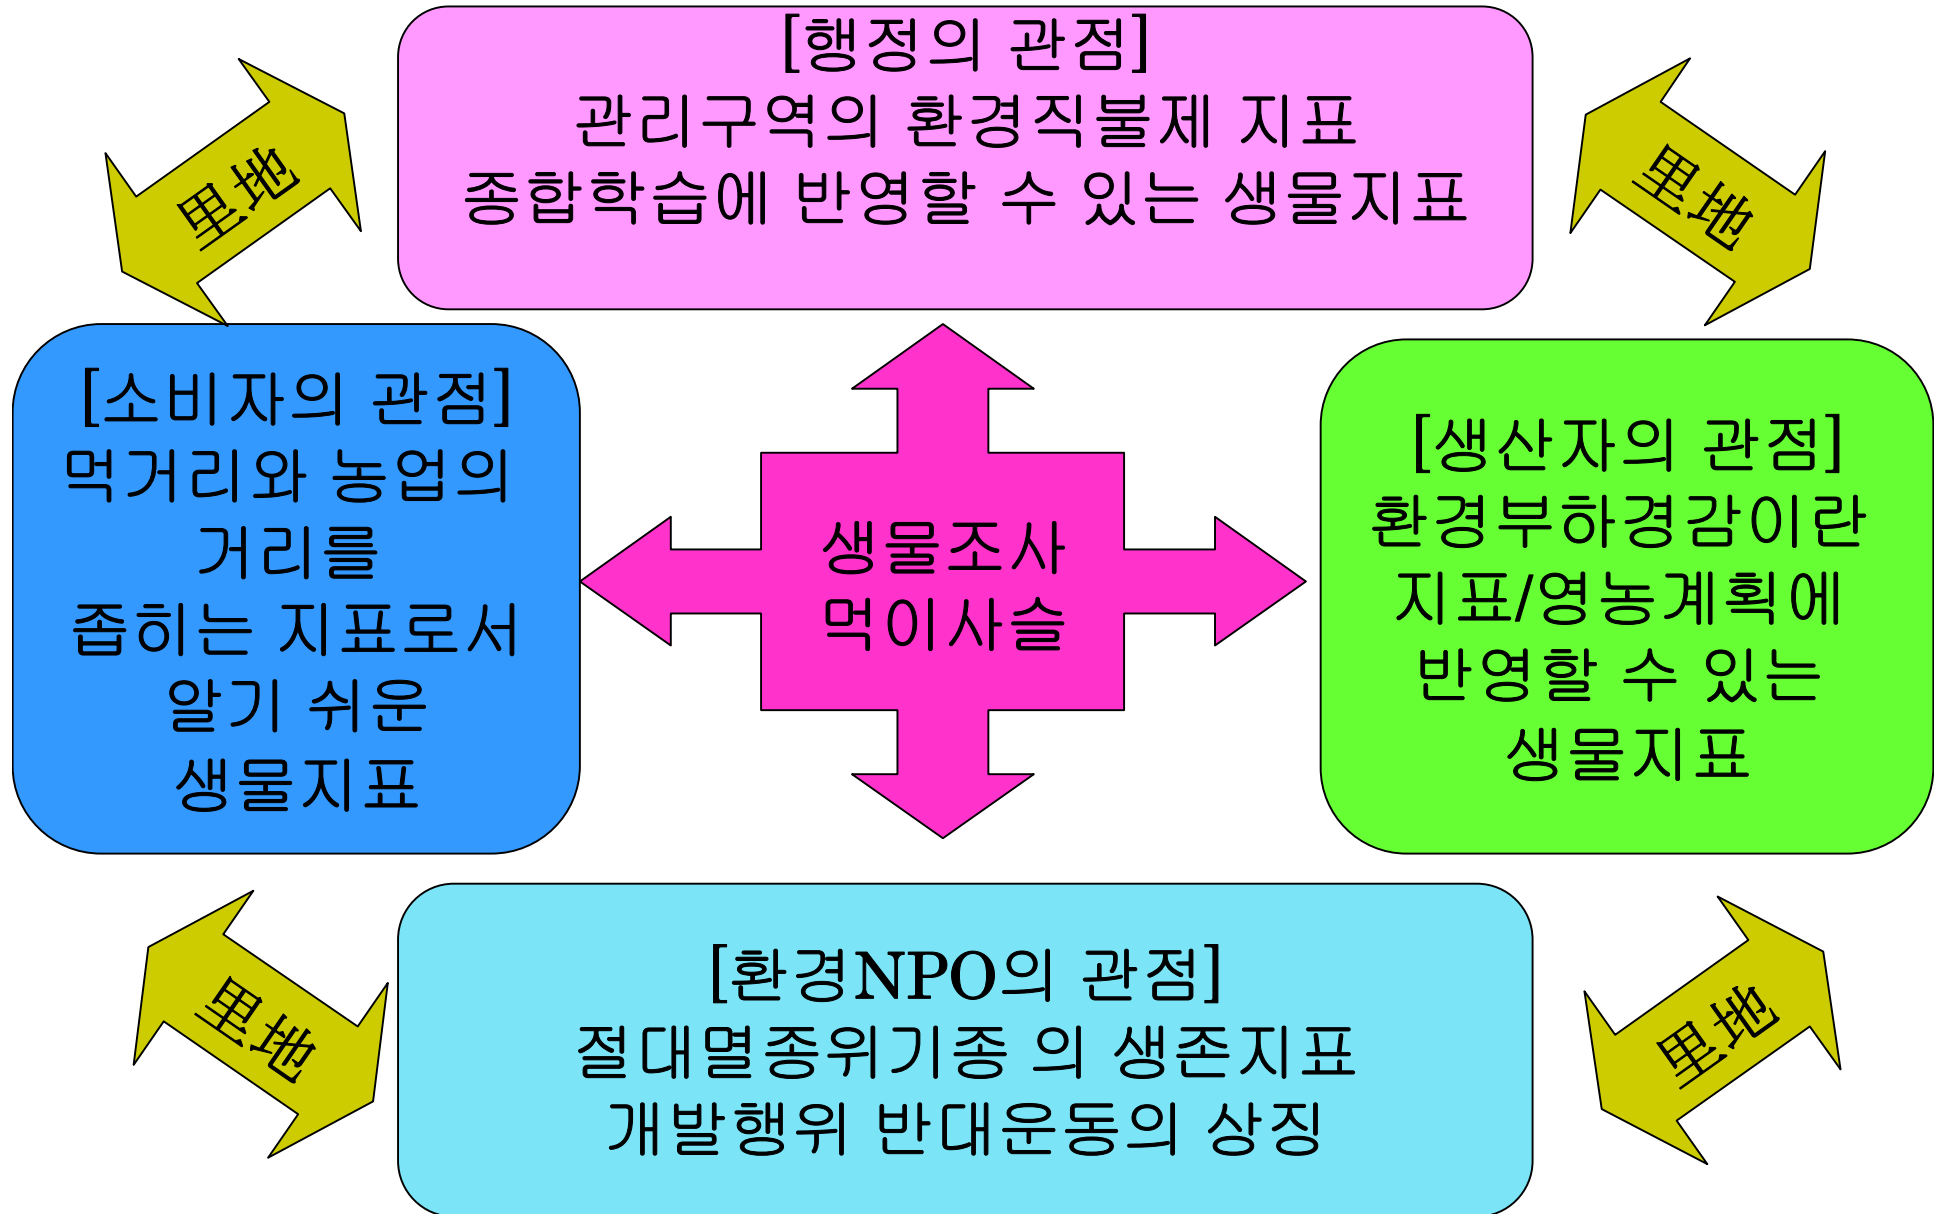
[행정의 관점]
관리구역의 환경직불제 지표
종합학습에 반영할 수 있는 생물지표

里地

里地

[소비자의 관점]
먹거리와 농업의 거리를 좁히는 지표로서 알기 쉬운 생물지표

생물조사
먹이사슬

[생산자의 관점]
환경부하경감이란 지표/영농계획에 반영할 수 있는 생물지표

里地

[환경NPO의 관점]
절대멸종위기종 의 생존지표
개발행위 반대운동의 상징

里地